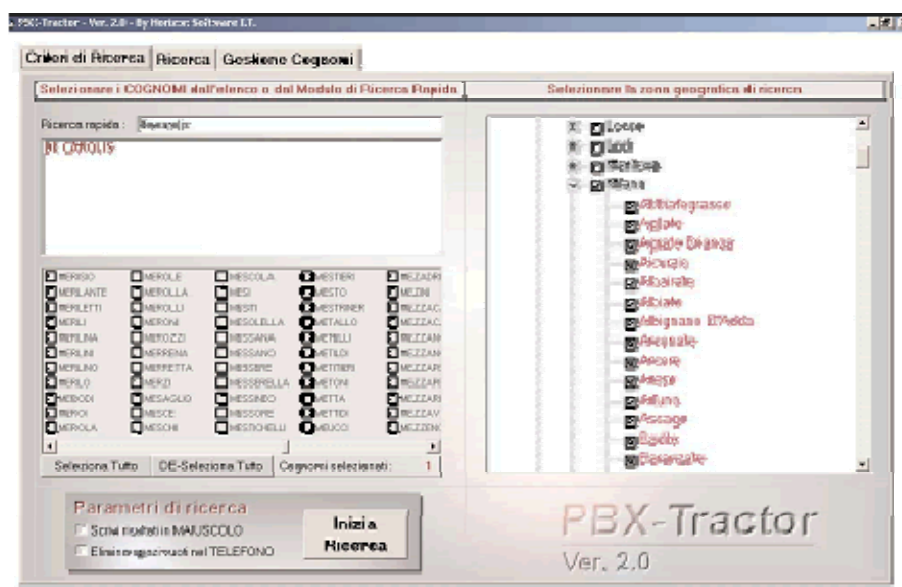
PBX-Tractor - Ver. 2.0 - By Horizon Software I.T.

Criteri di Ricerca | Ricerca | Gestione Cognomi

Selezionare i COGNOMI dall'elenco o dal Modello di Ricerca Rapida

Selezionare la zona geografica di ricerca

Ricerca rapida : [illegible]

DE CAROLIS

MERISIO MERLANTE MERLETTI MERLI MERLINA MERLINI MERLINO MERLO MERODI MEROI MEROLA
MEROLE MEROLLA MEROLLI MERONI MEROZZI MERRENA MERRETTA MERZI MESAGLIO MESCE MESCHI
MESCOLA MESI MESITI MESOLELLA MESSANA MESSANO MESSERE MESSERELLA MESSINEO MESSORE MESTICHELLI
MESTIERI MESTO MESTRINER METALLO METELLI METILDI METTIERI METONI METTA METTEI MEUCCI
MEZADRI MEZINI MEZZAC. MEZZAC. MEZZAN MEZZAN MEZZAR MEZZAR MEZZAR MEZZAV MEZZENG

Seleziona Tutto | DE-Seleziona Tutto | Cognomi selezionati: 1

Lecco
Lodi
Mantova
Milano
Abbiategrasso
Agliate
Agrate Brianza
Aicurzio
Albairate
Albiate
Albignano D'Adda
Arconate
Arcore
Arese
Arluno
Assago
Baggio
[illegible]

Parametri di ricerca
Scrivi risultati in MAIUSCOLO
Elimina soggetti non nel TELEFONO

Inizia Ricerca

PBX-Tractor
Ver. 2.0